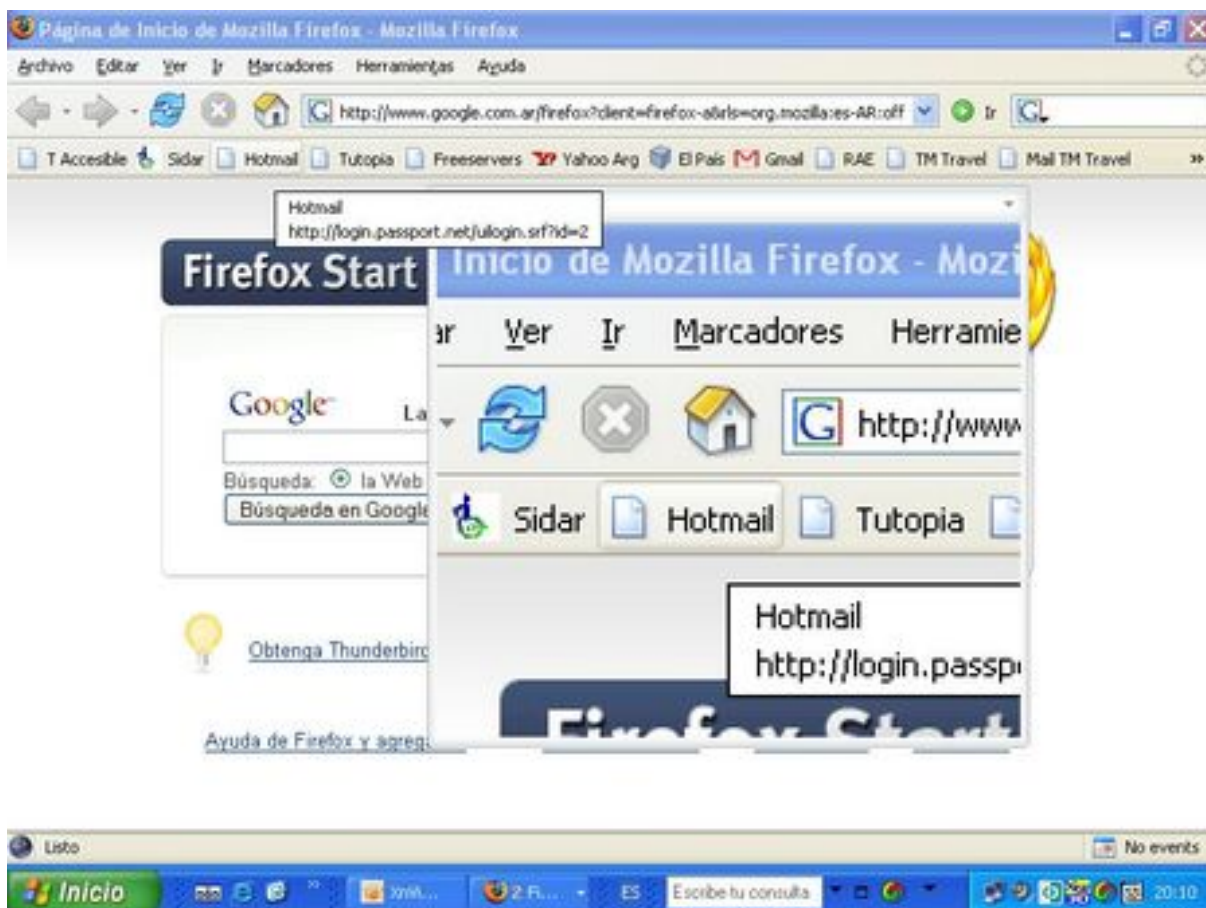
Página de Inicio de Mozilla Firefox - Mozilla Firefox

Archivo Editar Ver Ir Marcadores Herramientas Ayuda

http://www.google.com.ar/firefox?client=firefox-a&rls=org.mozilla:es-AR:off Ir

T Accesible Sidar Hotmail Tutopia Freeservers Yahoo Arg El País Gmail RAE TM Travel Mail TM Travel

Hotmail
http://login.passport.net/uilogin.srf?id=2

Firefox Start

Google La

Búsqueda: la Web

Búsqueda en Google

Obtenga Thunderbird

Ayuda de Firefox y agreg

Inicio de Mozilla Firefox - Mozi

ar Ver Ir Marcadores Herramie

http://www

Sidar Hotmail Tutopia

Hotmail
http://login.passp

Firefox Start

Listo

No events

Inicio

ES

Escribe tu consulta

20:10